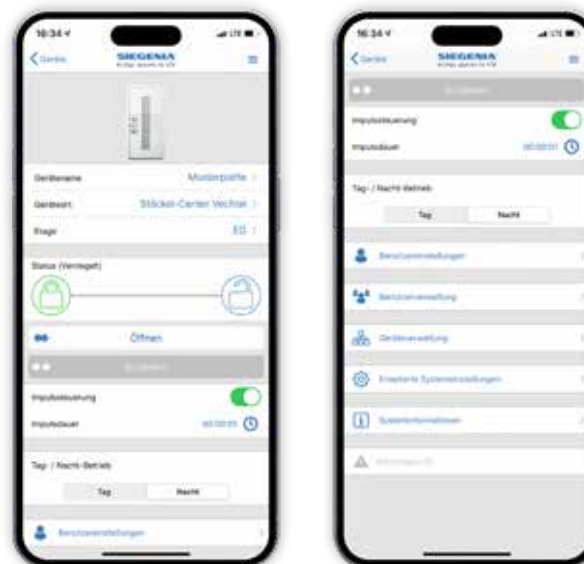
16:34

Geräte

SIEGENIA

Gerätename
Musterplatte

Geräteort
Stöckel-Center Vechta

Etage
EG

Status (Verriegelt)

Öffnen

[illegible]

Impulssteuerung

Impulsdauer
00:00:03

Tag- / Nacht-Betrieb

Tag
Nacht

Benutzereinstellungen

16:34

Geräte

SIEGENIA

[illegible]

Impulssteuerung

Impulsdauer
00:00:03

Tag- / Nacht-Betrieb

Tag
Nacht

Benutzereinstellungen

Benutzerverwaltung

Geräteverwaltung

Erweiterte Systemeinstellungen

Systeminformationen

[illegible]